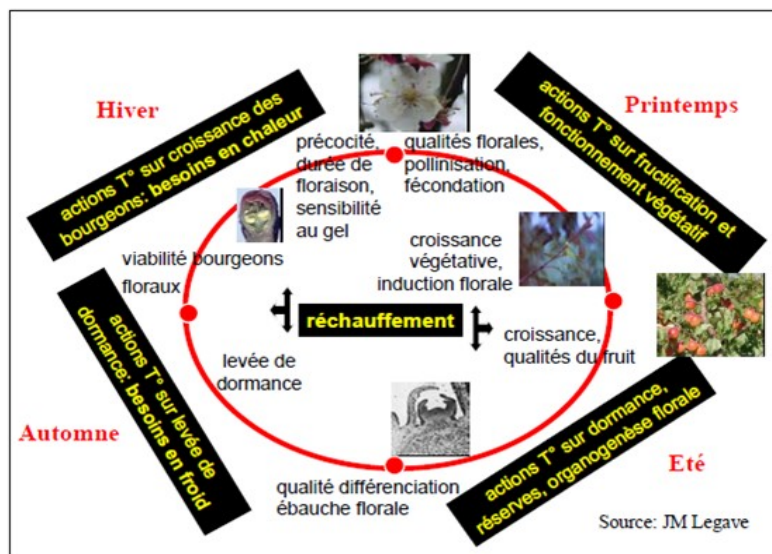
Hiver

actions T° sur croissance des bourgeons: besoins en chaleur

précocité, durée de floraison, sensibilité au gel

qualités florales, pollinisation, fécondation

Printemps

actions T° sur fructification et fonctionnement végétatif

viabilité bourgeons floraux

croissance végétative, induction florale

réchauffement

croissance, qualités du fruit

levée de dormance

actions T° sur levée de dormance: besoins en froid

Automne

qualité différenciation ébauche florale

actions T° sur dormance, réserves, organogenèse florale

Eté

Source: JM Legave